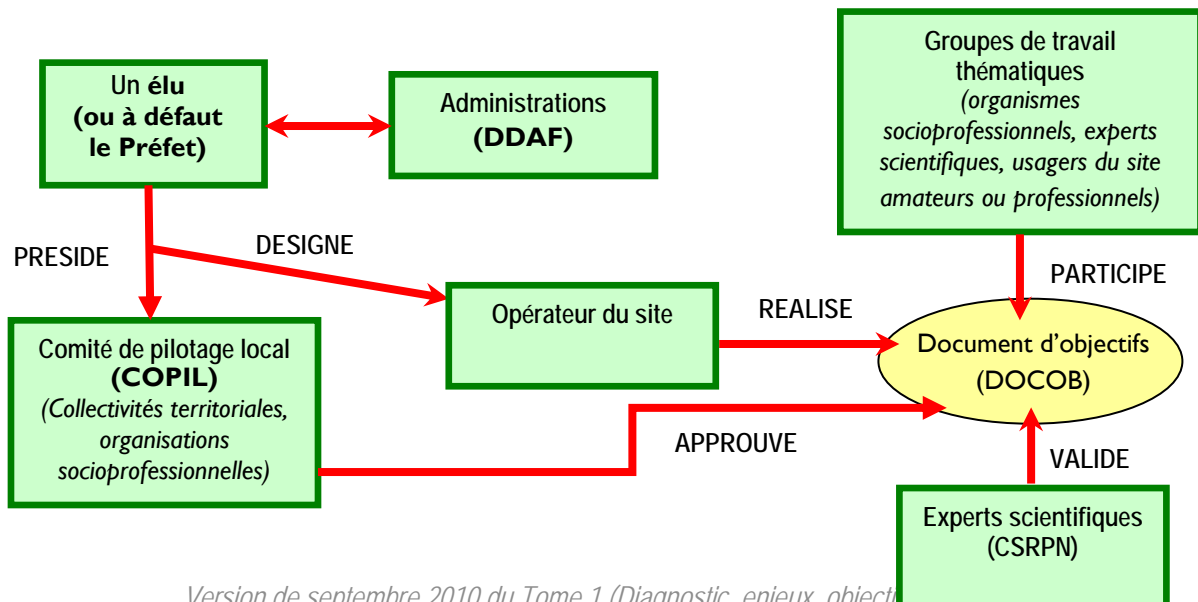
Un élu
(ou à défaut
le Préfet)

Administrations
(DDAF)

Groupes de travail thématiques
(organismes socioprofessionnels, experts scientifiques, usagers du site amateurs ou professionnels)

PRESIDE

DESIGNE

PARTICIPE

Opérateur du site

REALISE

Comité de pilotage local
(COPIL)
(Collectivités territoriales, organisations socioprofessionnelles)

Document d'objectifs
(DOCOB)

APPROUVE

VALIDE

Experts scientifiques
(CSRPN)

Version de septembre 2010 du Tome 1 (Diagnostic, enjeux, objecti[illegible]